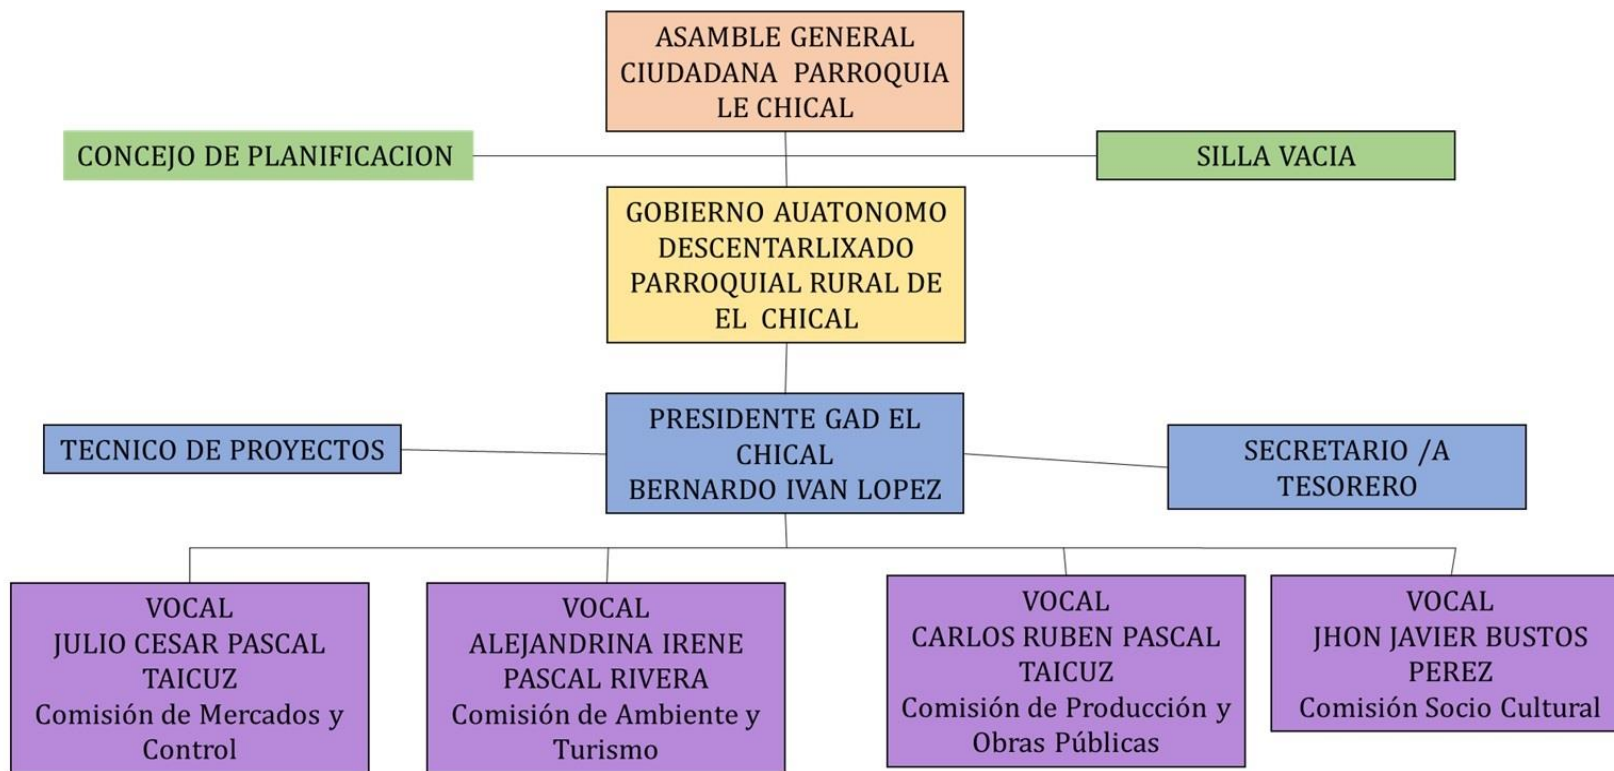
ASAMBLE GENERAL CIUDADANA PARROQUIA LE CHICAL

CONCEJO DE PLANIFICACION

SILLA VACIA

GOBIERNO AUATONOMO DESCENTARLIXADO PARROQUIAL RURAL DE EL CHICAL

PRESIDENTE GAD EL CHICAL
BERNARDO IVAN LOPEZ

TECNICO DE PROYECTOS

SECRETARIO /A TESORERO

VOCAL
JULIO CESAR PASCAL TAICUZ
Comisión de Mercados y Control

VOCAL
ALEJANDRINA IRENE PASCAL RIVERA
Comisión de Ambiente y Turismo

VOCAL
CARLOS RUBEN PASCAL TAICUZ
Comisión de Producción y Obras Públicas

VOCAL
JHON JAVIER BUSTOS PEREZ
Comisión Socio Cultural